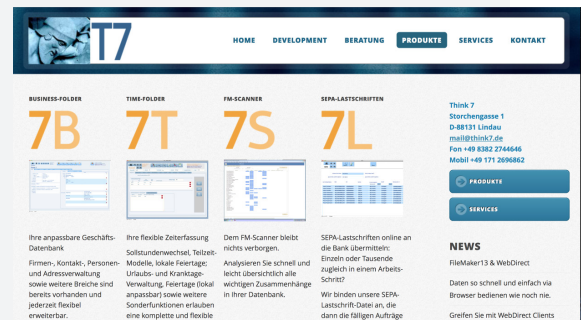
T7

HOME DEVELOPMENT BERATUNG PRODUKTE SERVICES KONTAKT

BUSINESS-FOLDER

7B

Ihre anpassbare Geschäfts-Datenbank

Firmen-, Kontakt-, Personen- und Adressverwaltung sowie weitere Breiche sind bereits vorhanden und jederzeit flexibel erweiterbar.

TIME-FOLDER

7T

Ihre flexible Zeiterfassung

Sollstundenwechsel, Teilzeit-Modelle, lokale Feiertage; Urlaubs- und Kranktage-Verwaltung, Feiertage (lokal anpassbar) sowie weitere Sonderfunktionen erlauben eine komplette und flexible

FM-SCANNER

7S

Dem FM-Scanner bleibt nichts verborgen.

Analysieren Sie schnell und leicht übersichtlich alle wichtigen Zusammenhänge in Ihrer Datenbank.

SEPA-LASTSCHRIFTEN

7L

SEPA-Lastschriften online an die Bank übermitteln: Einzeln oder Tausende zugleich in einem Arbeits-Schritt?

Wir binden unsere SEPA-Lastschrift-Datei an, die dann die fälligen Aufträge

Think 7
Storchengasse 1
D-88131 Lindau
mail@think7.de
Fon +49 8382 2744646
Mobil +49 171 2696862

PRODUKTE

SERVICES

NEWS

FileMaker13 & WebDirect

Daten so schnell und einfach via Browser bedienen wie noch nie.

Greifen Sie mit WebDirect Clients